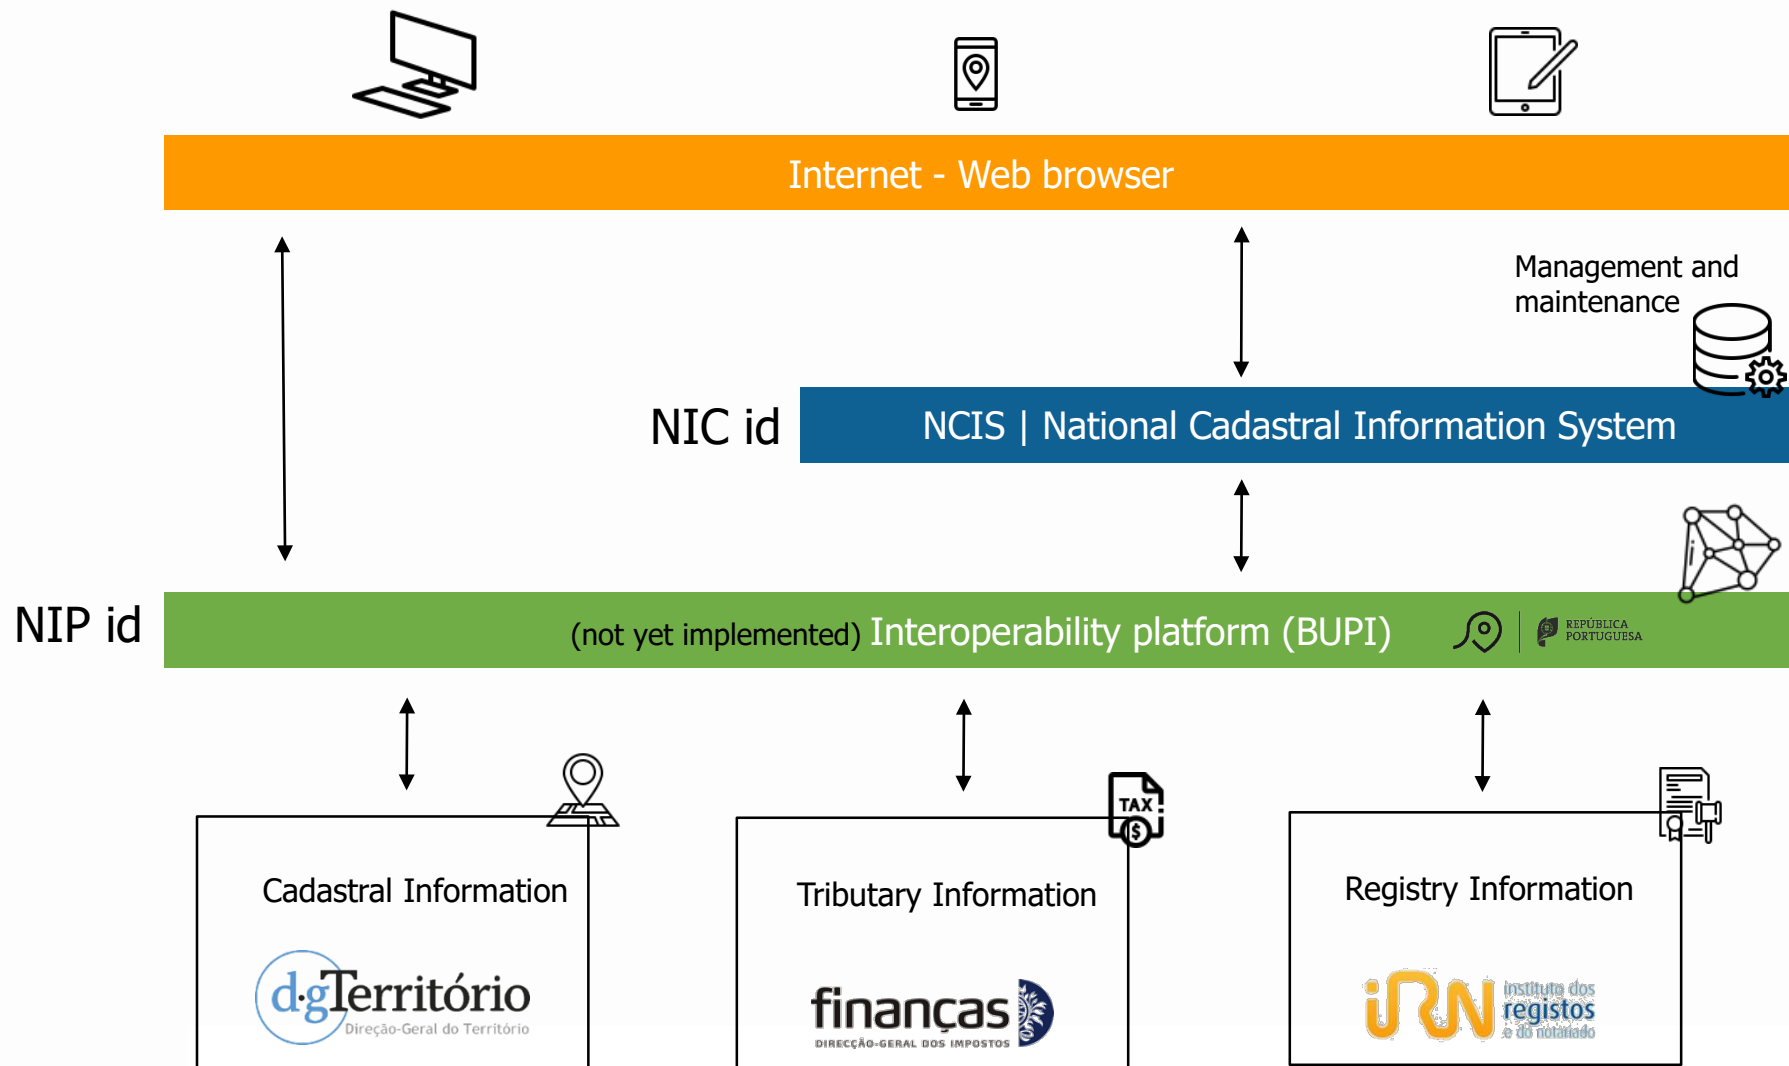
Internet - Web browser

Management and maintenance

NIC id

NCIS | National Cadastral Information System

NIP id

(not yet implemented) Interoperability platform (BUPI)

REPÚBLICA PORTUGUESA

Cadastral Information

dgTerritório
Direção-Geral do Território

TAX

Tributary Information

finanças
DIRECÇÃO-GERAL DOS IMPOSTOS

Registry Information

iRN instituto dos registos e do notariado